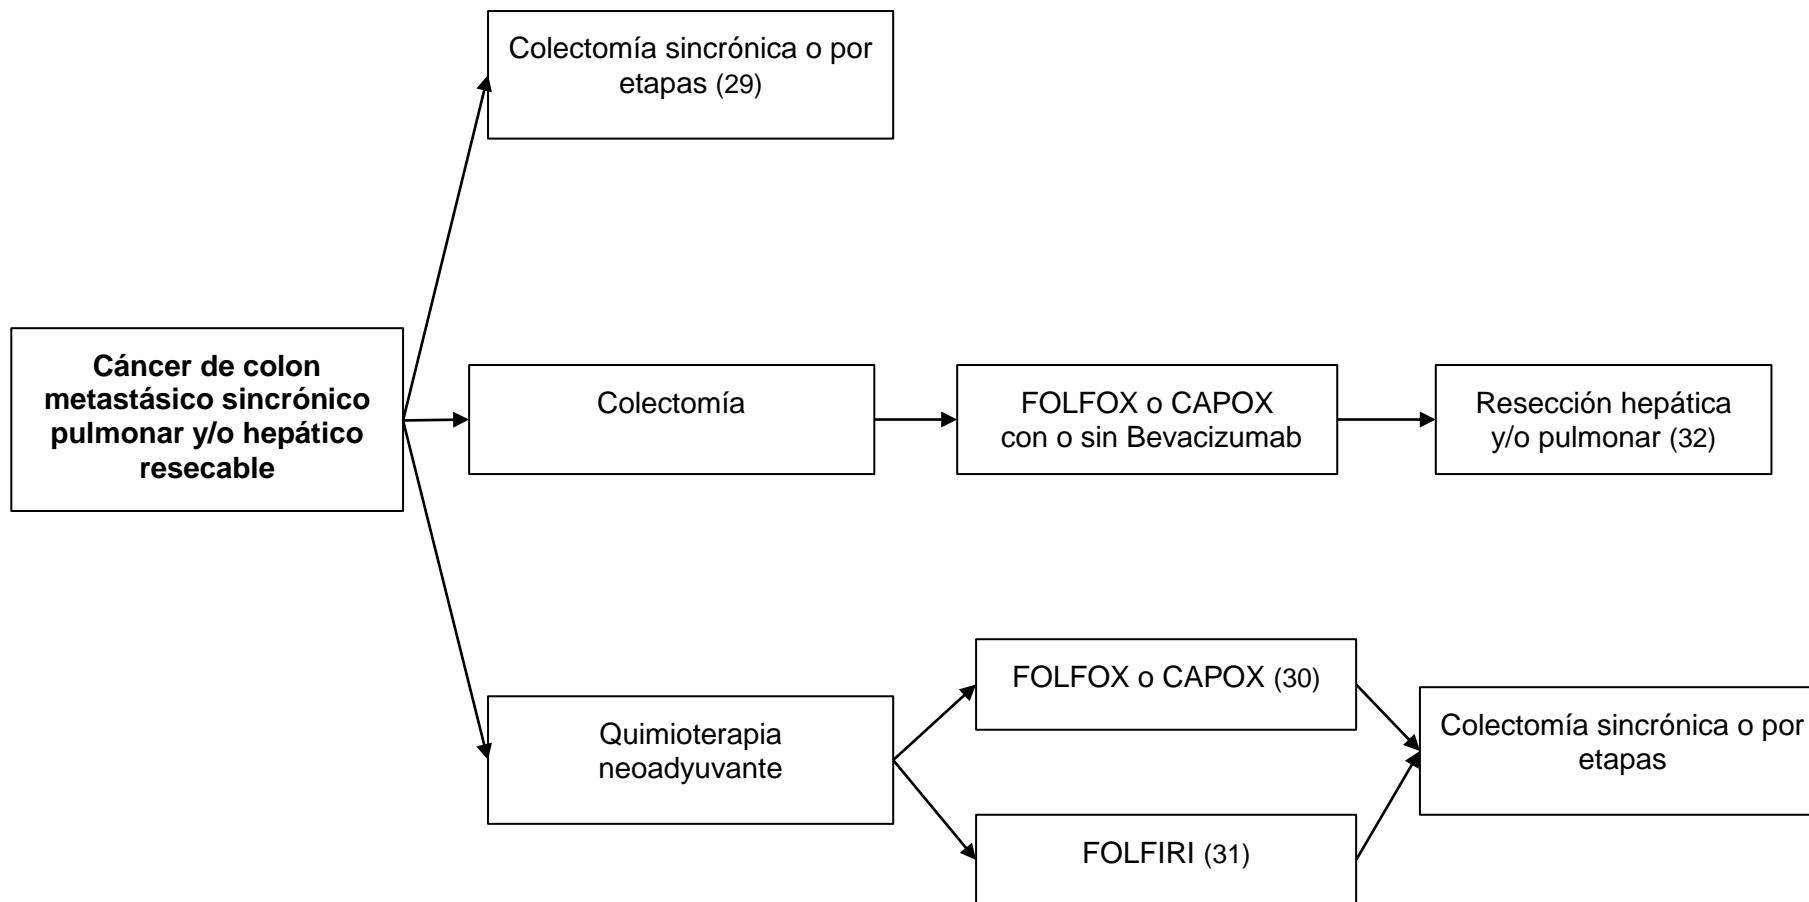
Cáncer de colon metastásico sincrónico pulmonar y/o hepático resecable

Colectomía sincrónica o por etapas (29)

Colectomía

FOLFOX o CAPOX con o sin Bevacizumab

Resección hepática y/o pulmonar (32)

Quimioterapia neoadyuvante

FOLFOX o CAPOX (30)

FOLFIRI (31)

Colectomía sincrónica o por etapas